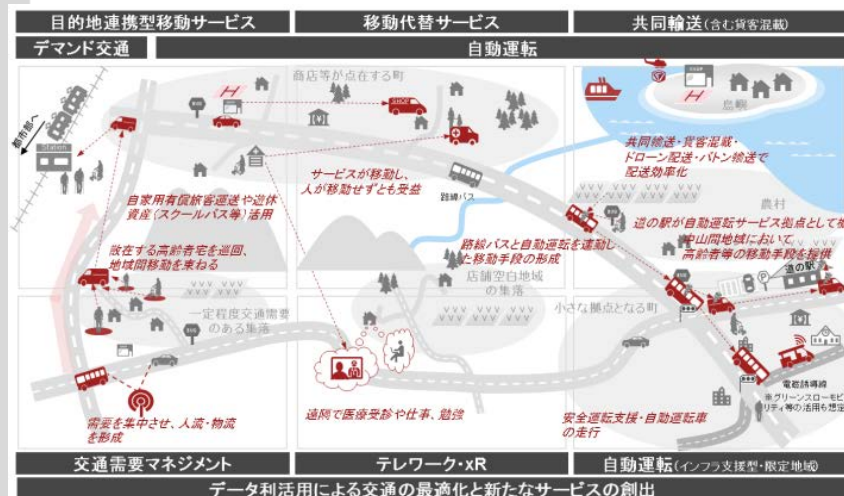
目的地連携型移動サービス
移動代替サービス
共同輸送(含む貨客混載)
デマンド交通
自動運転

商店等が点在する町
都市部へ
Station
SHOP
BUS
サービスが移動し、人が移動せずとも受益
路線バス
自家用有償旅客運送や遊休資産(スクールバス等)活用
散在する高齢者宅を巡回、地域間移動を束ねる
路線バスと自動運転を連動した移動手段の形成
店舗空白地域の集落
一定程度交通需要のある集落
小さな拠点となる町
遠隔で医療受診や仕事、勉強
需要を集中させ、人流・物流を形成
安全運転支援・自動運転車の走行
共同輸送・貨客混載・ドローン配送・パトン輸送で配送効率化
島嶼
農村
道の駅が自動運転サービス拠点として中山間地域において高齢者等の移動手段を提供
道の駅
電磁誘導線
※グリーンスローモビリティ等の活用も想定

交通需要マネジメント
テレワーク・xR
自動運転(インフラ支援型・限定地域)
データ利活用による交通の最適化と新たなサービスの創出